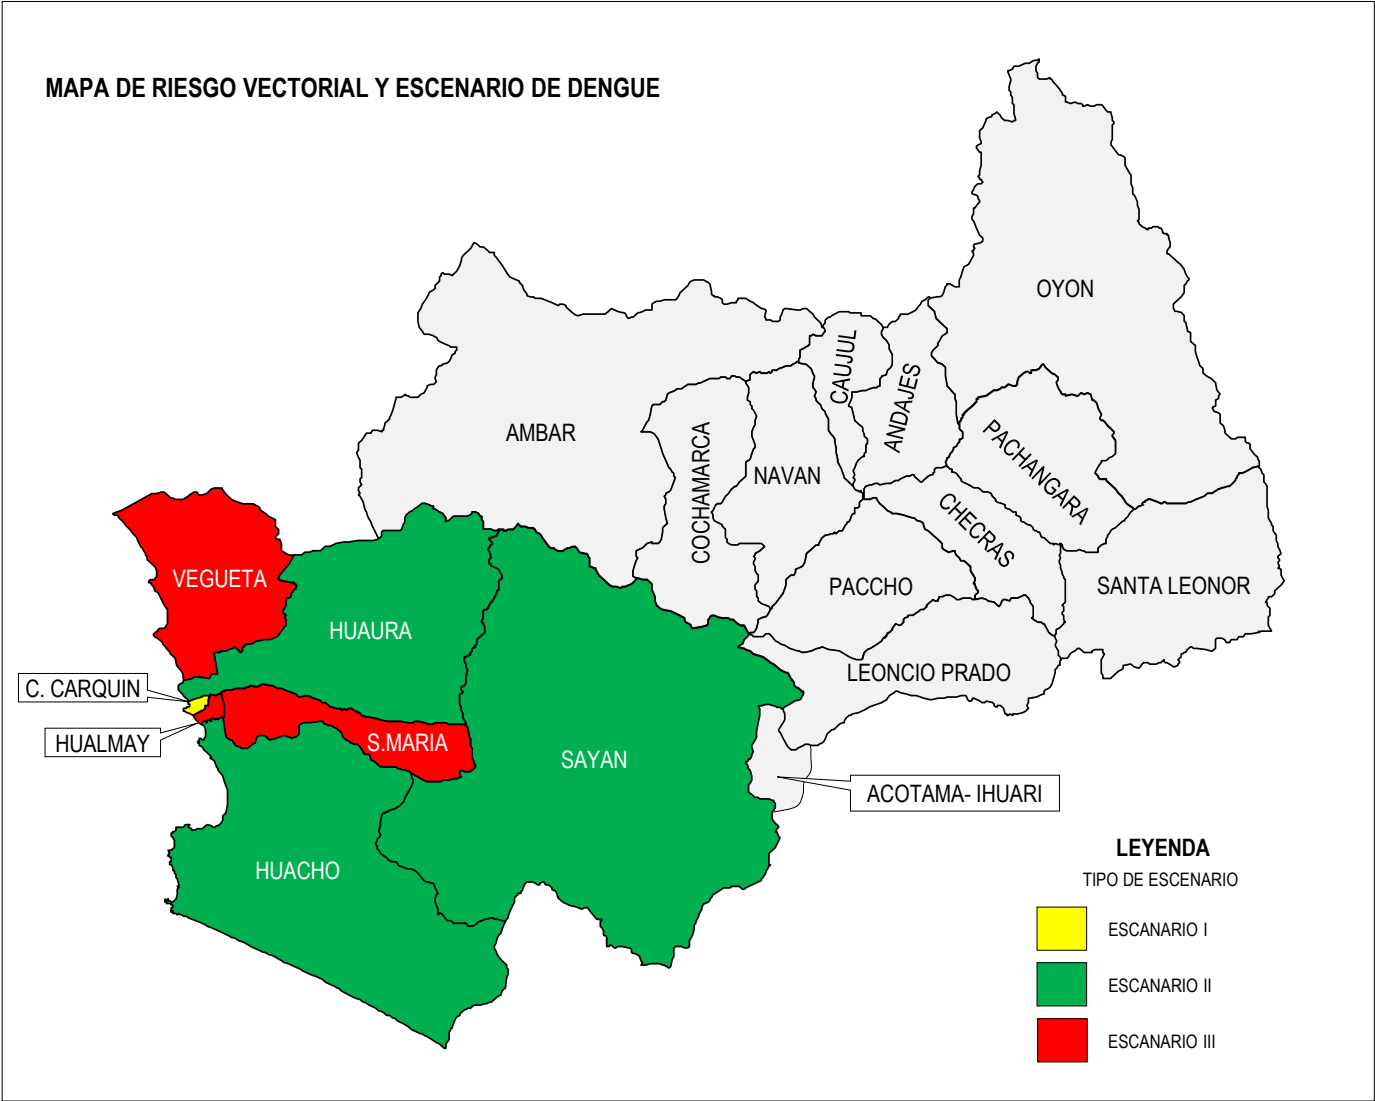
MAPA DE RIESGO VECTORIAL Y ESCENARIO DE DENGUE

OYON
CAUJUL
ANDAJES
AMBAR
PACHANGARA
COCHAMARCA
NAVAN
CHECRAS
VEGUETA
SANTA LEONOR
PACCHO
HUAURA
LEONCIO PRADO
C. CARQUIN
HUALMAY
S.MARIA
SAYAN
ACOTAMA- IHUARI
HUACHO

LEYENDA
TIPO DE ESCENARIO
ESCANARIO I
ESCANARIO II
ESCANARIO III